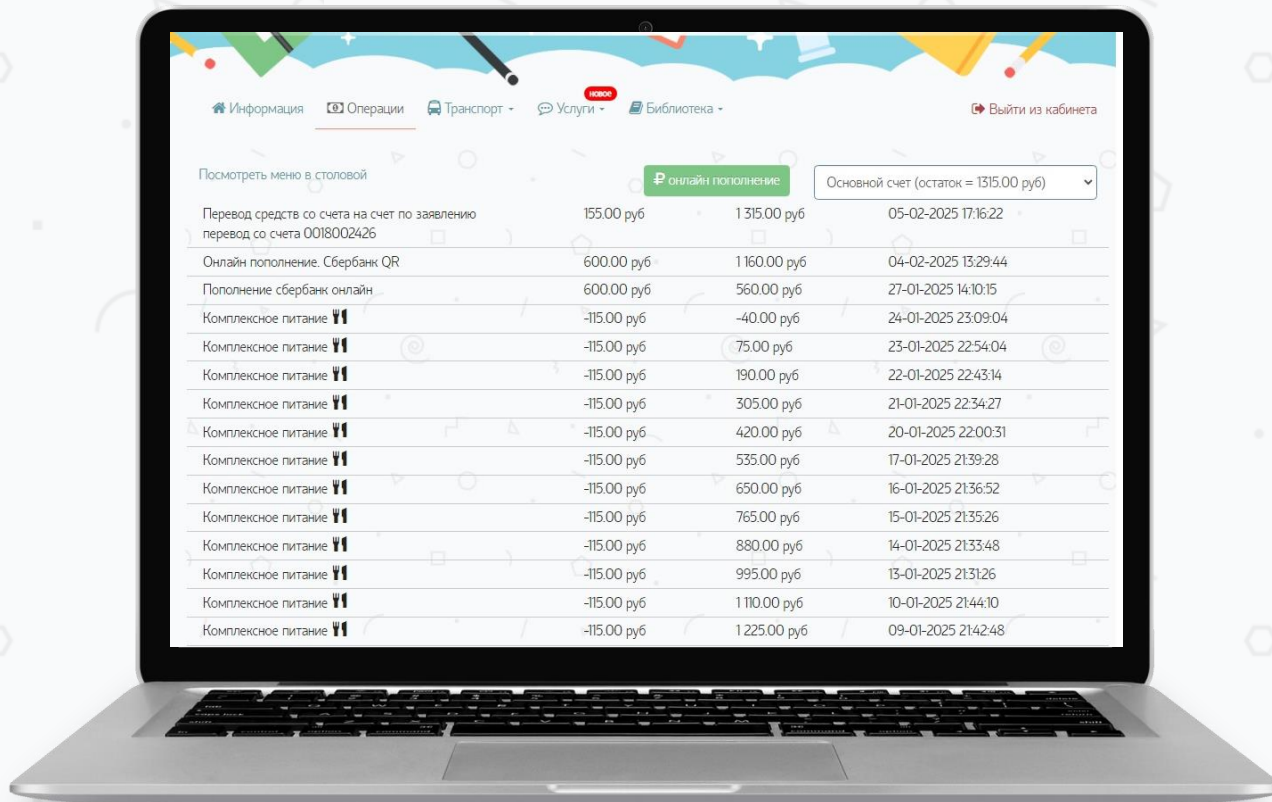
Информация | Операции | Транспорт | новое Услуги | Библиотека | Выйти из кабинета

Посмотреть меню в столовой

₽ онлайн пополнение

Основной счет (остаток = 1315.00 руб)

| | | | |
|---|---|---|---|
| Перевод средств со счета на счет по заявлению перевод со счета 0018002426 | 155.00 руб | 1 315.00 руб | 05-02-2025 17:16:22 |
| Онлайн пополнение. Сбербанк QR | 600.00 руб | 1 160.00 руб | 04-02-2025 13:29:44 |
| Пополнение сбербанк онлайн | 600.00 руб | 560.00 руб | 27-01-2025 14:10:15 |
| Комплексное питание | -115.00 руб | -40.00 руб | 24-01-2025 23:09:04 |
| Комплексное питание | -115.00 руб | 75.00 руб | 23-01-2025 22:54:04 |
| Комплексное питание | -115.00 руб | 190.00 руб | 22-01-2025 22:43:14 |
| Комплексное питание | -115.00 руб | 305.00 руб | 21-01-2025 22:34:27 |
| Комплексное питание | -115.00 руб | 420.00 руб | 20-01-2025 22:00:31 |
| Комплексное питание | -115.00 руб | 535.00 руб | 17-01-2025 21:39:28 |
| Комплексное питание | -115.00 руб | 650.00 руб | 16-01-2025 21:36:52 |
| Комплексное питание | -115.00 руб | 765.00 руб | 15-01-2025 21:35:26 |
| Комплексное питание | -115.00 руб | 880.00 руб | 14-01-2025 21:33:48 |
| Комплексное питание | -115.00 руб | 995.00 руб | 13-01-2025 21:31:26 |
| Комплексное питание | -115.00 руб | 1 110.00 руб | 10-01-2025 21:44:10 |
| Комплексное питание | -115.00 руб | 1 225.00 руб | 09-01-2025 21:42:48 |